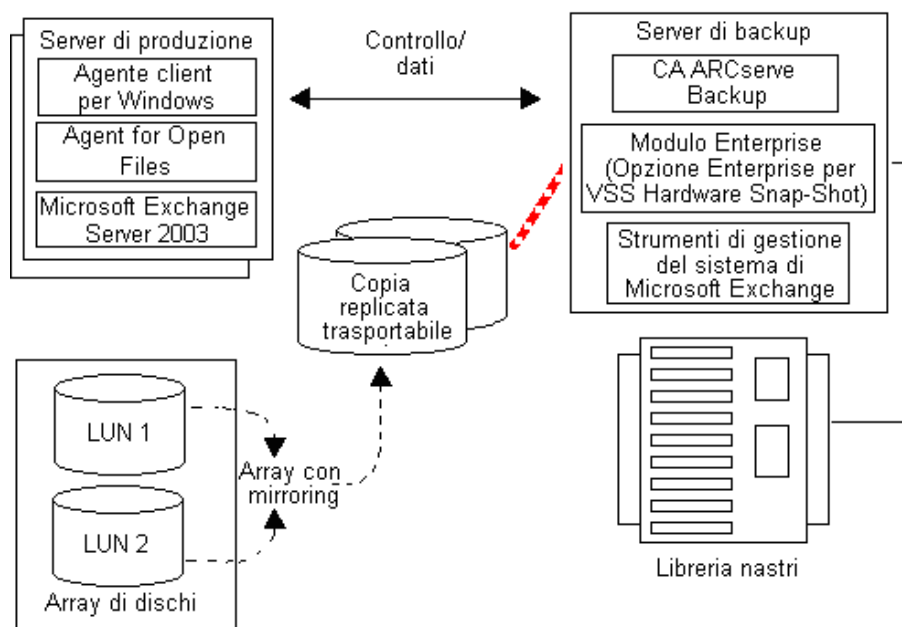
Server di produzione

Agente client per Windows

Agent for Open Files

Microsoft Exchange Server 2003

Controllo/ dati

Server di backup

CA ARCserve Backup

Modulo Enterprise (Opzione Enterprise per VSS Hardware Snap-Shot)

Strumenti di gestione del sistema di Microsoft Exchange

Copia replicata trasportabile

LUN 1

LUN 2

Array con mirroring

Array di dischi

Libreria nastri